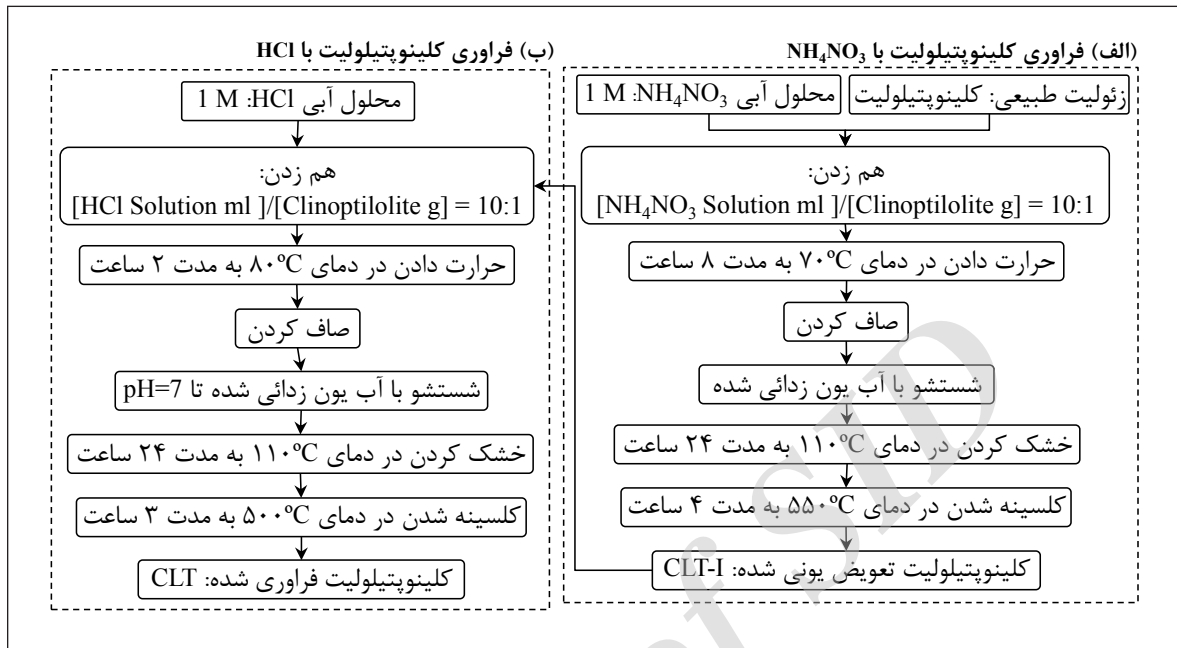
(الف) فراوری کلینوپتیلولیت با $NH_4NO_3$

زئولیت طبیعی: کلینوپتیلولیت

محلول آبی $NH_4NO_3$: 1 M

هم زدن:
[$NH_4NO_3$ Solution ml ]/[Clinoptilolite g] = 10:1

حرارت دادن در دمای ۷۰ºC به مدت ۸ ساعت

صاف کردن

شستشو با آب یون زدائی شده

خشک کردن در دمای ۱۱۰ºC به مدت ۲۴ ساعت

کلسینه شدن در دمای ۵۵۰ºC به مدت ۴ ساعت

کلینوپتیلولیت تعویض یونی شده: CLT-I

(ب) فراوری کلینوپتیلولیت با HCl

محلول آبی HCl: 1 M

هم زدن:
[HCl Solution ml ]/[Clinoptilolite g] = 10:1

حرارت دادن در دمای ۸۰ºC به مدت ۲ ساعت

صاف کردن

شستشو با آب یون زدائی شده تا pH=7

خشک کردن در دمای ۱۱۰ºC به مدت ۲۴ ساعت

کلسینه شدن در دمای ۵۰۰ºC به مدت ۳ ساعت

کلینوپتیلولیت فراوری شده: CLT